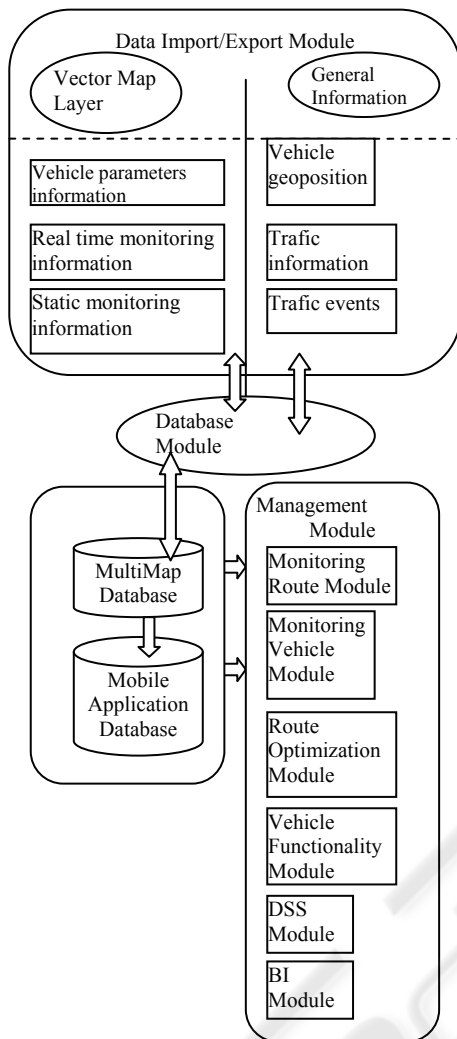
Data Import/Export Module

Vector Map Layer

General Information

Vehicle parameters information

Real time monitoring information

Static monitoring information

Vehicle geoposition

Trafic information

Trafic events

Database Module

MultiMap Database

Mobile Application Database

Management Module

Monitoring Route Module

Monitoring Vehicle Module

Route Optimization Module

Vehicle Functionality Module

DSS Module

BI Module